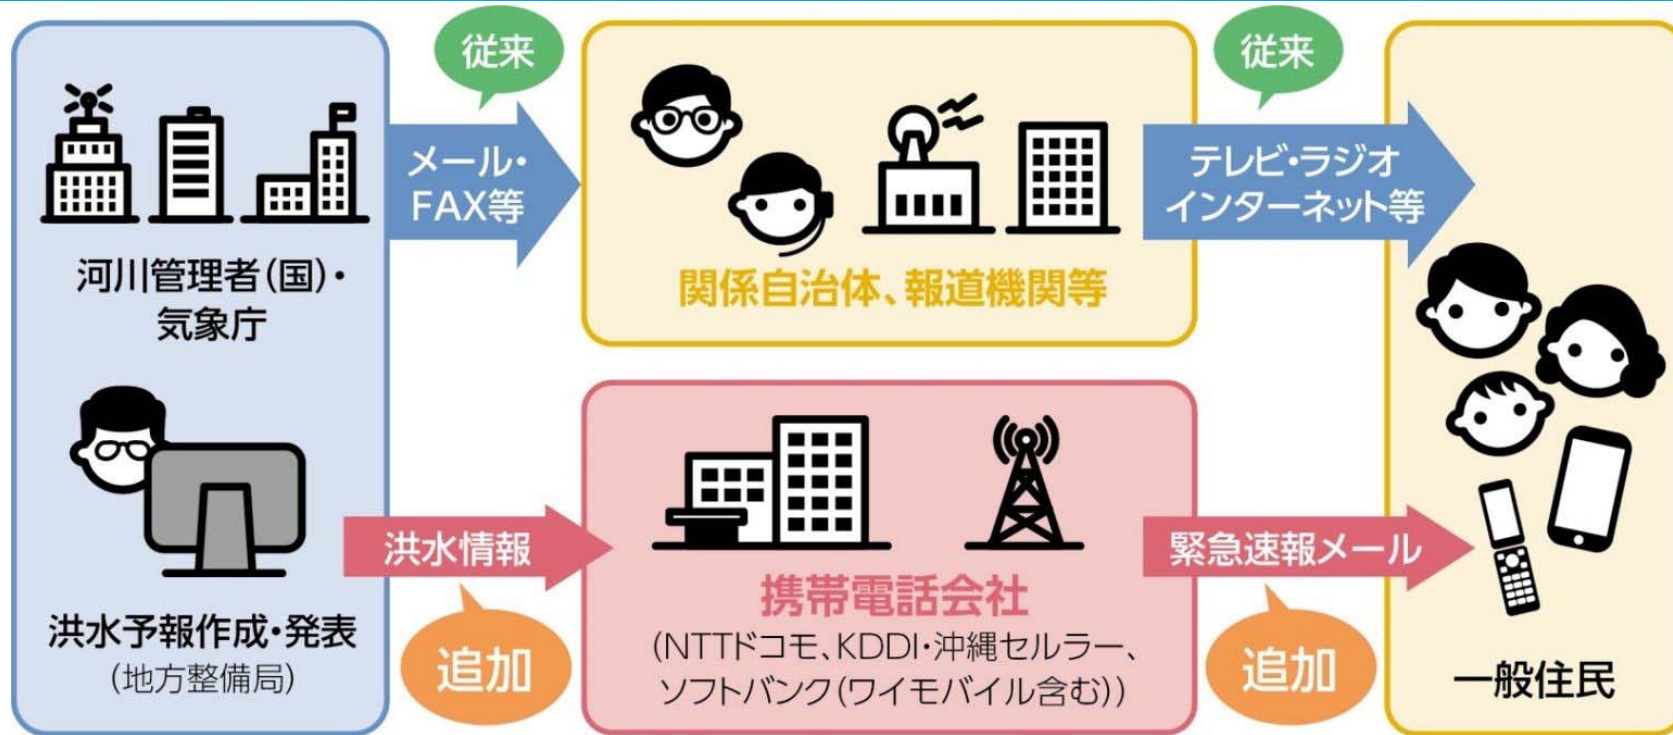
河川管理者(国)・気象庁

従来

メール・FAX等

関係自治体、報道機関等

従来

テレビ・ラジオ インターネット等

洪水予報作成・発表
(地方整備局)

洪水情報

追加

携帯電話会社
(NTTドコモ、KDDI・沖縄セルラー、ソフトバンク(ワイモバイル含む))

緊急速報メール

追加

一般住民